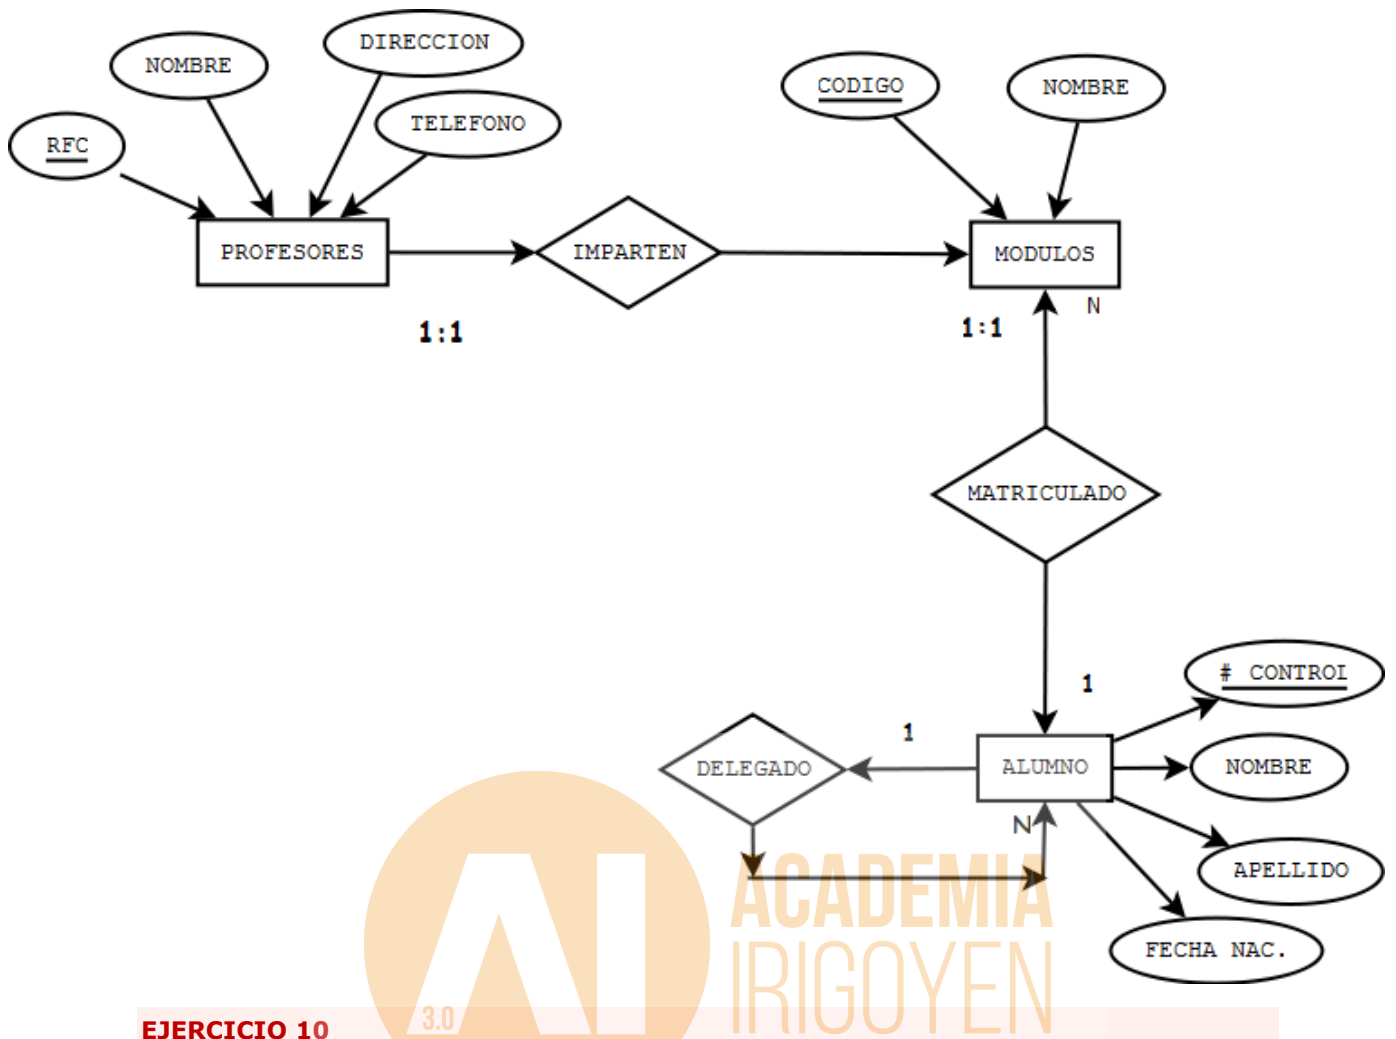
NOMBRE

DIRECCION

TELEFONO

RFC

PROFESORES

IMPARTEN

CODIGO

NOMBRE

MODULOS

N

1:1

1:1

MATRICULADO

1

# CONTROL

1

DELEGADO

ALUMNO

NOMBRE

N

APELLIDO

FECHA NAC.

AI

3.0

ACADEMIA

IRIGOYEN

EJERCICIO 10